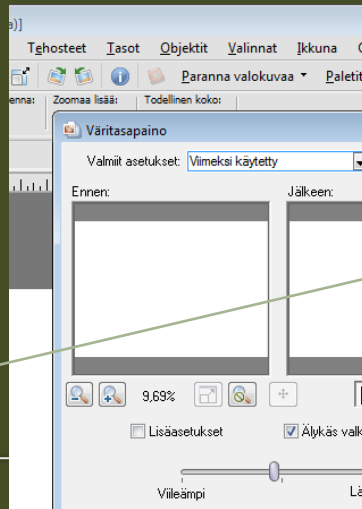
a)]

Tehosteet Tasot Objektit Valinnat Ikkuna

Paranna valokuvaa Paletit

enna: Zoomaa lisää: Todellinen koko:

Väritasapaino

Valmiit asetukset: Viimeksi käytetty

Ennen:

Jälkeen:

9,69%

Lisäasetukset

Älykäs valk

Viileämpi

Lä